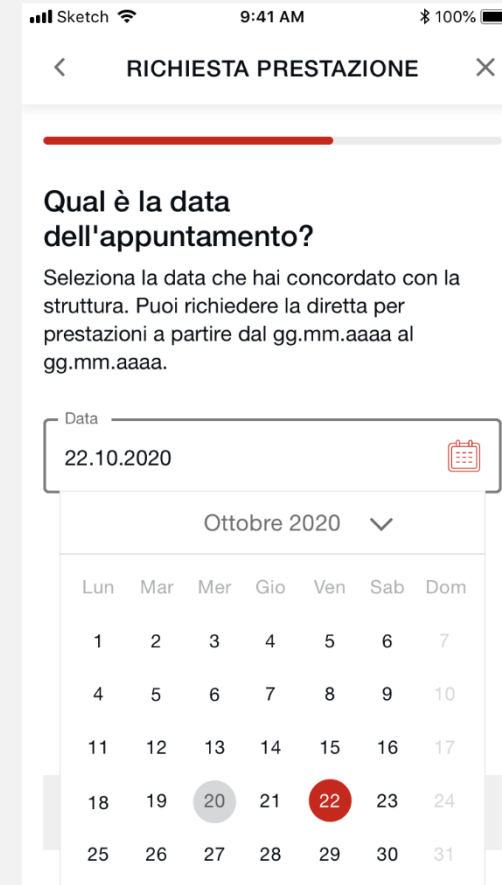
Sketch 9:41 AM 100%

RICHIESTA PRESTAZIONE

Qual è la data dell'appuntamento?

Seleziona la data che hai concordato con la struttura. Puoi richiedere la diretta per prestazioni a partire dal gg.mm.aaaa al gg.mm.aaaa.

Data
22.10.2020

Ottobre 2020

| Lun | Mar | Mer | Gio | Ven | Sab | Dom |
|---|---|---|---|---|---|---|
| 1 | 2 | 3 | 4 | 5 | 6 | 7 |
| 4 | 5 | 6 | 7 | 8 | 9 | 10 |
| 11 | 12 | 13 | 14 | 15 | 16 | 17 |
| 18 | 19 | 20 | 21 | 22 | 23 | 24 |
| 25 | 26 | 27 | 28 | 29 | 30 | 31 |